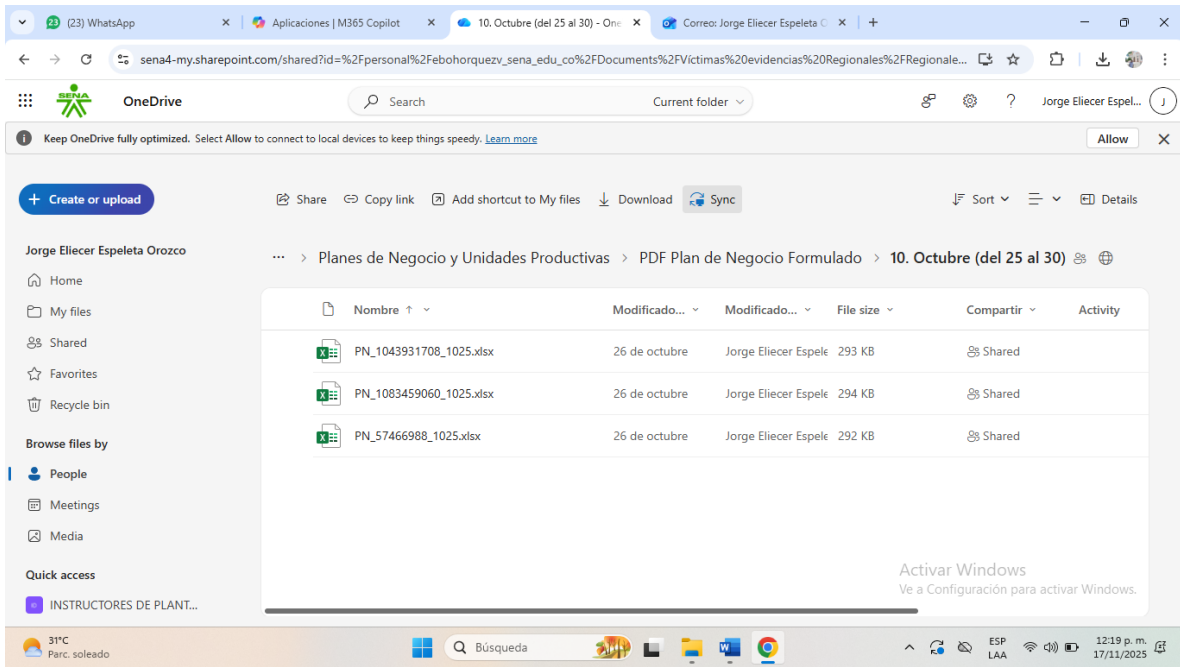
(23) WhatsApp | Aplicaciones | M365 Copilot | 10. Octubre (del 25 al 30) - One | Correo: Jorge Eliecer Espeleta O

sena4-my.sharepoint.com/shared?id=%2Fpersonal%2Febohorquezv_sena_edu_co%2FDocuments%2FVíctimas%20evidencias%20Regionales%2FRegionale...

SENA OneDrive

Search Current folder

Jorge Eliecer Espel... J

Keep OneDrive fully optimized. Select Allow to connect to local devices to keep things speedy. Learn more

Allow

+ Create or upload

Share Copy link Add shortcut to My files Download Sync

Sort Details

Jorge Eliecer Espeleta Orozco

Home
My files
Shared
Favorites
Recycle bin

Browse files by

People
Meetings
Media

Quick access

INSTRUCTORES DE PLANT...

... > Planes de Negocio y Unidades Productivas > PDF Plan de Negocio Formulado > 10. Octubre (del 25 al 30)

| Nombre ↑ | Modificado... | Modificado... | File size | Compartir | Activity |
|---|---|---|---|---|---|
| PN_1043931708_1025.xlsx | 26 de octubre | Jorge Eliecer Espele | 293 KB | Shared | |
| PN_1083459060_1025.xlsx | 26 de octubre | Jorge Eliecer Espele | 294 KB | Shared | |
| PN_57466988_1025.xlsx | 26 de octubre | Jorge Eliecer Espele | 292 KB | Shared | |

Activar Windows
Ve a Configuración para activar Windows.

31°C
Parc. soleado

Búsqueda

ESP
LAA

12:19 p. m.
17/11/2025